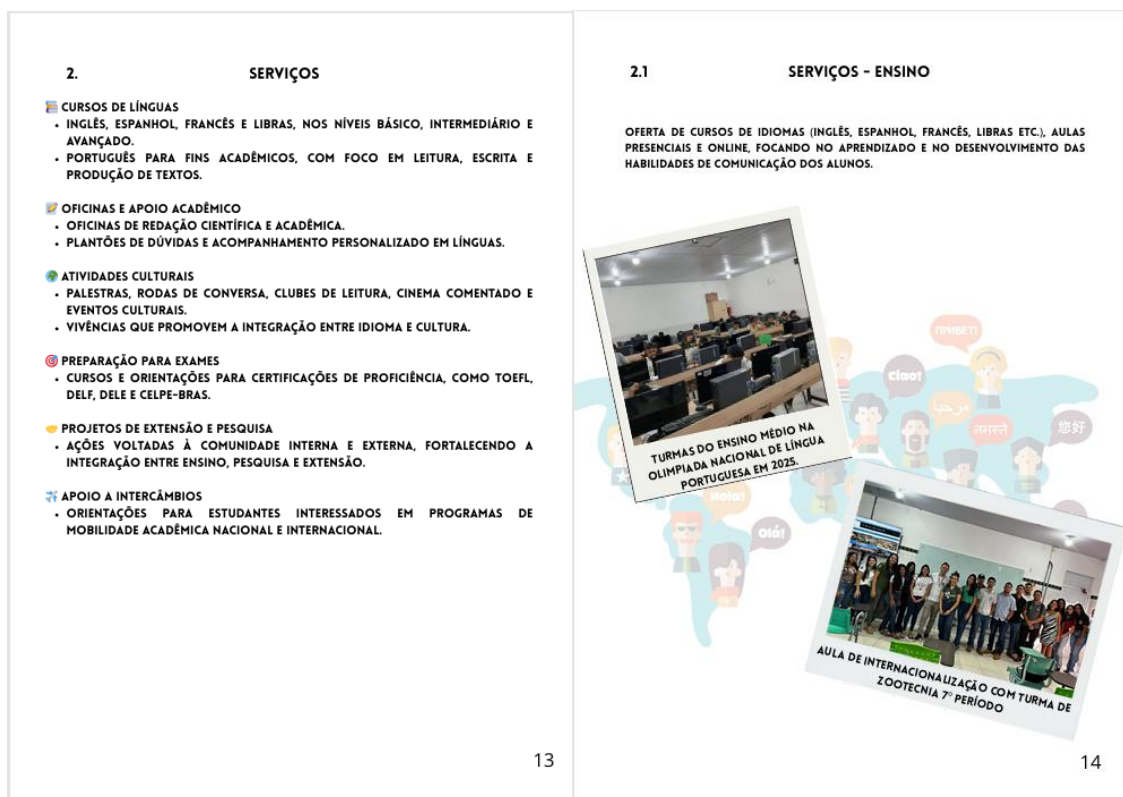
2. SERVIÇOS

CURSOS DE LÍNGUAS
- INGLÊS, ESPANHOL, FRANCÊS E LIBRAS, NOS NÍVEIS BÁSICO, INTERMEDIÁRIO E AVANÇADO.
- PORTUGUÊS PARA FINS ACADÊMICOS, COM FOCO EM LEITURA, ESCRITA E PRODUÇÃO DE TEXTOS.

OFICINAS E APOIO ACADÊMICO
- OFICINAS DE REDAÇÃO CIENTÍFICA E ACADÊMICA.
- PLANTÕES DE DÚVIDAS E ACOMPANHAMENTO PERSONALIZADO EM LÍNGUAS.

ATIVIDADES CULTURAIS
- PALESTRAS, RODAS DE CONVERSA, CLUBES DE LEITURA, CINEMA COMENTADO E EVENTOS CULTURAIS.
- VIVÊNCIAS QUE PROMOVEM A INTEGRAÇÃO ENTRE IDIOMA E CULTURA.

PREPARAÇÃO PARA EXAMES
- CURSOS E ORIENTAÇÕES PARA CERTIFICAÇÕES DE PROFICIÊNCIA, COMO TOEFL, DELF, DELE E CELPE-BRAS.

PROJETOS DE EXTENSÃO E PESQUISA
- AÇÕES VOLTADAS À COMUNIDADE INTERNA E EXTERNA, FORTALECENDO A INTEGRAÇÃO ENTRE ENSINO, PESQUISA E EXTENSÃO.

APOIO A INTERCÂMBIOS
- ORIENTAÇÕES PARA ESTUDANTES INTERESSADOS EM PROGRAMAS DE MOBILIDADE ACADÊMICA NACIONAL E INTERNACIONAL.

13

2.1 SERVIÇOS - ENSINO

OFERTA DE CURSOS DE IDIOMAS (INGLÊS, ESPANHOL, FRANCÊS, LIBRAS ETC.), AULAS PRESENCIAIS E ONLINE, FOCANDO NO APRENDIZADO E NO DESENVOLVIMENTO DAS HABILIDADES DE COMUNICAÇÃO DOS ALUNOS.

TURMAS DO ENSINO MÉDIO NA OLIMPIADA NACIONAL DE LÍNGUA PORTUGUESA EM 2025.

ПРИВЕТ! ciao! مرحبا नमस्ते 您好 Hola! olá!

AULA DE INTERNACIONALIZAÇÃO COM TURMA DE ZOOTECNIA 7° PERÍODO

14